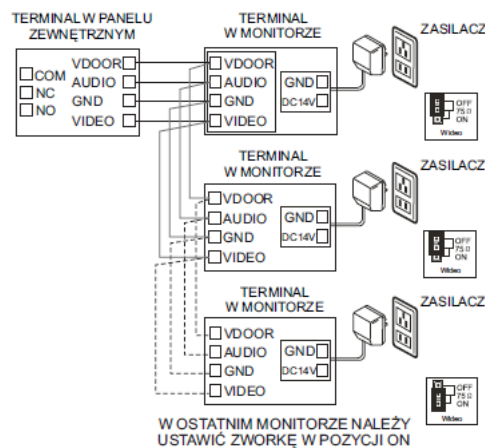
TERMINAL W PANELU ZEWNĘTRZNYM

COM
NC
NO

VDOOR
AUDIO
GND
VIDEO

TERMINAL W MONITORZE

VDOOR
AUDIO
GND
VIDEO

GND
DC14V

ZASILACZ

OFF
75 Ω
ON
Wideo

TERMINAL W MONITORZE

VDOOR
AUDIO
GND
VIDEO

GND
DC14V

ZASILACZ

OFF
75 Ω
ON
Wideo

TERMINAL W MONITORZE

VDOOR
AUDIO
GND
VIDEO

GND
DC14V

ZASILACZ

OFF
75 Ω
ON
Wideo

W OSTATNIM MONITORZE NALEŻY USTAWIĆ ZWORKĘ W POZYCJI ON